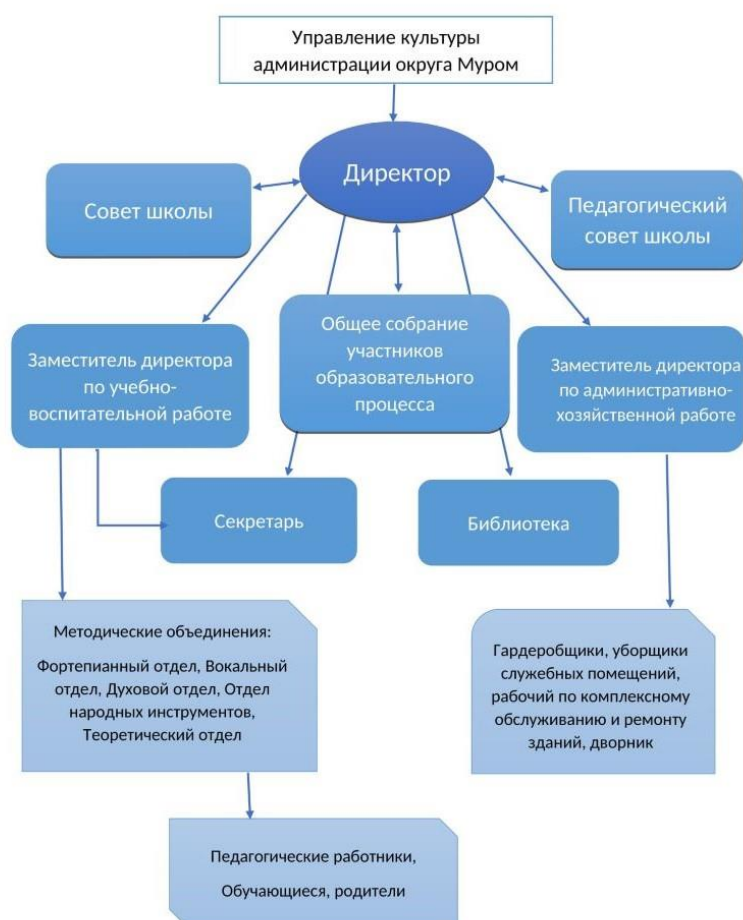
Управление культуры администрации округа Муром

Директор

Совет школы

Педагогический совет школы

Заместитель директора по учебно-воспитательной работе

Общее собрание участников образовательного процесса

Заместитель директора по административно-хозяйственной работе

Секретарь

Библиотека

Методические объединения:

Фортепианный отдел, Вокальный отдел, Духовой отдел, Отдел народных инструментов, Теоретический отдел

Гардеробщики, уборщики служебных помещений, рабочий по комплексному обслуживанию и ремонту зданий, дворник

Педагогические работники,

Обучающиеся, родители